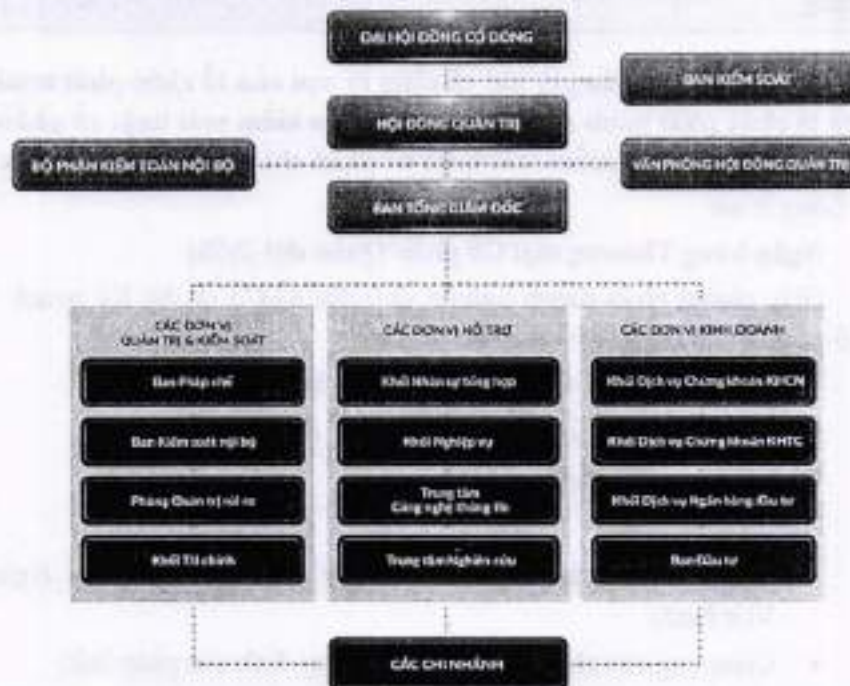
ĐẠI HỘI ĐỒNG CỔ ĐÔNG

BAN KIỂM SOÁT

HỘI ĐỒNG QUẢN TRỊ

BỘ PHẬN KIỂM TOÁN NỘI BỘ

VĂN PHÒNG HỘI ĐỒNG QUẢN TRỊ

BAN TỔNG GIÁM ĐỐC

CÁC ĐƠN VỊ QUẢN TRỊ & KIỂM SOÁT

Ban Pháp chế

Ban Kiểm soát nội bộ

Phòng Quản trị rủi ro

Khối Tài chính

CÁC ĐƠN VỊ HỖ TRỢ

Khối Nhân sự tổng hợp

Khối Nghiệp vụ

Trung tâm Công nghệ thông tin

Trung tâm Nghiên cứu

CÁC ĐƠN VỊ KINH DOANH

Khối Dịch vụ Chứng khoán KHCN

Khối Dịch vụ Chứng khoán KHTC

Khối Dịch vụ Ngân hàng đầu tư

Ban Đầu tư

CÁC CHI NHÁNH